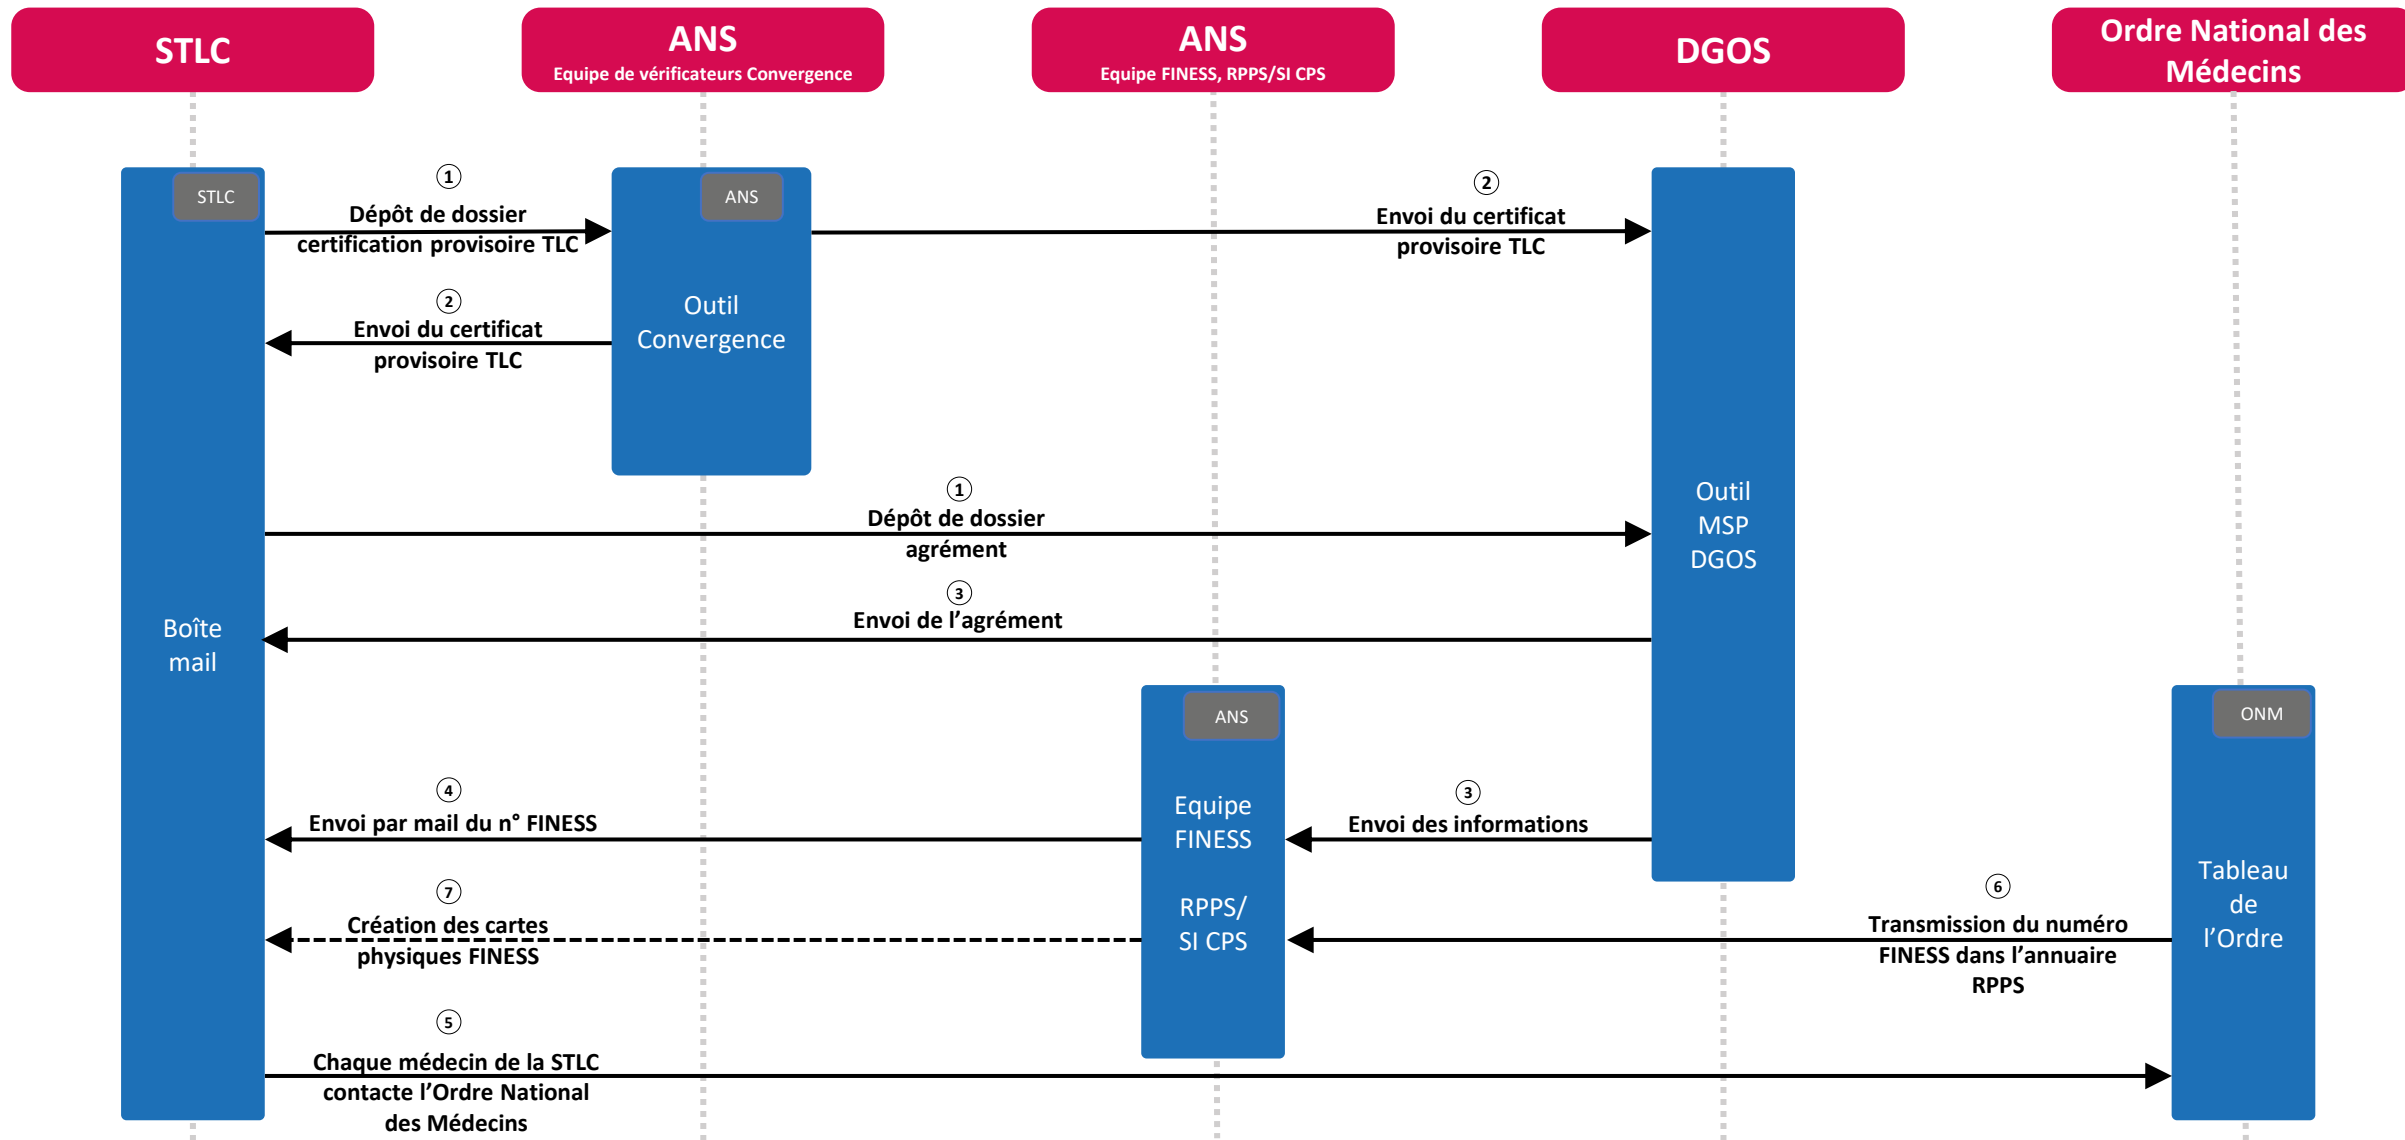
STLC

ANS
Equipe de vérificateurs Convergence

ANS
Equipe FINESS, RPPS/SI CPS

DGOS

Ordre National des Médecins

STLC

Boîte mail

ANS

Outil Convergence

Outil MSP DGOS

ANS

Equipe FINESS

RPPS/ SI CPS

ONM

Tableau de l'Ordre

1
Dépôt de dossier certification provisoire TLC

2
Envoi du certificat provisoire TLC

2
Envoi du certificat provisoire TLC

1
Dépôt de dossier agrément

3
Envoi de l'agrément

4
Envoi par mail du n° FINESS

3
Envoi des informations

7
Création des cartes physiques FINESS

6
Transmission du numéro FINESS dans l'annuaire RPPS

5
Chaque médecin de la STLC contacte l'Ordre National des Médecins